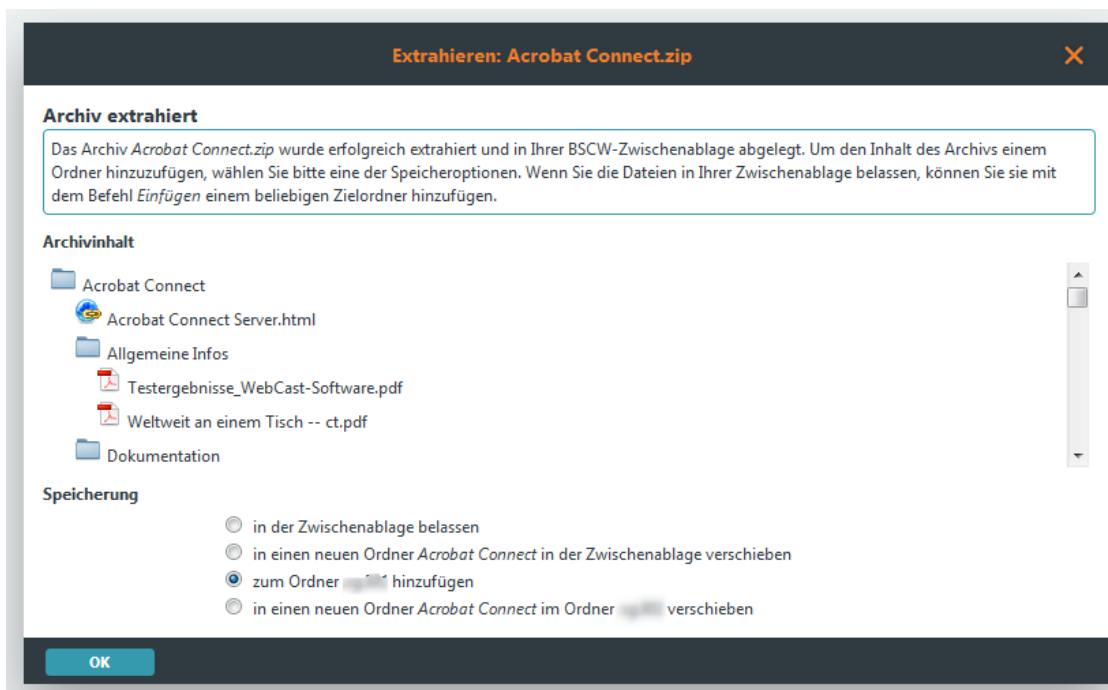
Extrahieren: Acrobat Connect.zip

×

Archiv extrahiert

Das Archiv *Acrobat Connect.zip* wurde erfolgreich extrahiert und in Ihrer BSCW-Zwischenablage abgelegt. Um den Inhalt des Archivs einem Ordner hinzuzufügen, wählen Sie bitte eine der Speicheroptionen. Wenn Sie die Dateien in Ihrer Zwischenablage belassen, können Sie sie mit dem Befehl *Einfügen* einem beliebigen Zielordner hinzufügen.

Archivinhalt

Acrobat Connect

Acrobat Connect Server.html

Allgemeine Infos

Testergebnisse_WebCast-Software.pdf

Weltweit an einem Tisch -- ct.pdf

Dokumentation

Speicherung

in der Zwischenablage belassen

in einen neuen Ordner *Acrobat Connect* in der Zwischenablage verschieben

zum Ordner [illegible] hinzufügen

in einen neuen Ordner *Acrobat Connect* im Ordner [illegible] verschieben

OK